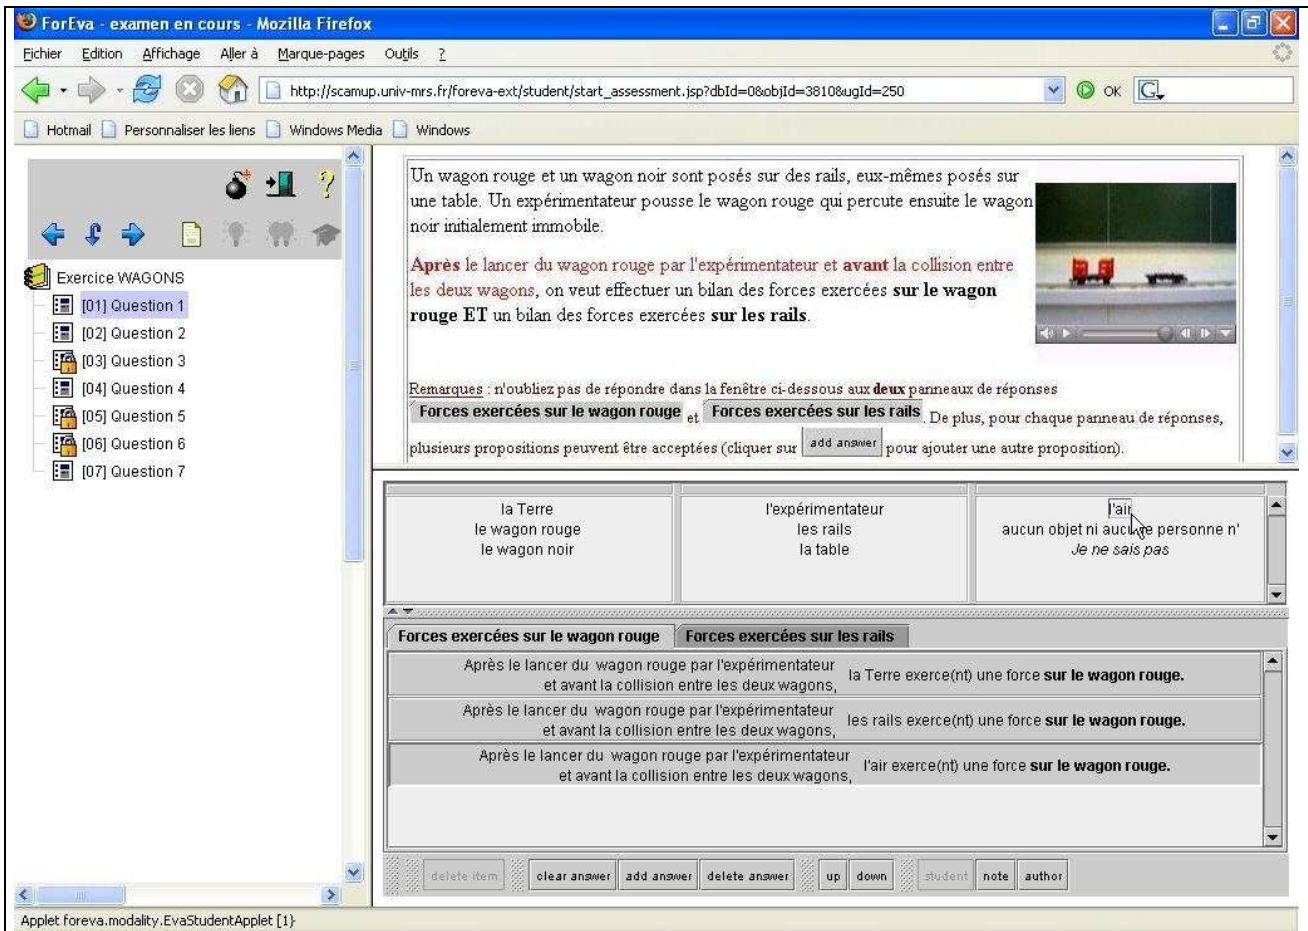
ForEva - examen en cours - Mozilla Firefox

Fichier Edition Affichage Aller à Marque-pages Outils ?

http://scamup.univ-mrs.fr/foreva-ext/student/start_assessment.jsp?dbId=0&objId=3810&ugId=250

OK

Hotmail Personnaliser les liens Windows Media Windows

Exercice WAGONS
[01] Question 1
[02] Question 2
[03] Question 3
[04] Question 4
[05] Question 5
[06] Question 6
[07] Question 7

Un wagon rouge et un wagon noir sont posés sur des rails, eux-mêmes posés sur une table. Un expérimentateur pousse le wagon rouge qui percute ensuite le wagon noir initialement immobile.

Après le lancer du wagon rouge par l'expérimentateur et avant la collision entre les deux wagons, on veut effectuer un bilan des forces exercées sur le wagon rouge ET un bilan des forces exercées sur les rails.

Remarques : n'oubliez pas de répondre dans la fenêtre ci-dessous aux deux panneaux de réponses Forces exercées sur le wagon rouge et Forces exercées sur les rails. De plus, pour chaque panneau de réponses, plusieurs propositions peuvent être acceptées (cliquer sur add answer pour ajouter une autre proposition).

| la Terre<br>le wagon rouge<br>le wagon noir | l'expérimentateur<br>les rails<br>la table | l'air<br>aucun objet ni aucune personne n'<br>Je ne sais pas |
|---|---|---|

Forces exercées sur le wagon rouge | Forces exercées sur les rails

| Après le lancer du wagon rouge par l'expérimentateur et avant la collision entre les deux wagons, | la Terre exerce(nt) une force sur le wagon rouge. |
|---|---|
| Après le lancer du wagon rouge par l'expérimentateur et avant la collision entre les deux wagons, | les rails exerce(nt) une force sur le wagon rouge. |
| Après le lancer du wagon rouge par l'expérimentateur et avant la collision entre les deux wagons, | l'air exerce(nt) une force sur le wagon rouge. |

delete item | clear answer | add answer | delete answer | up | down | student | note | author

Applet foreva.modality.EvaStudentApplet [1]